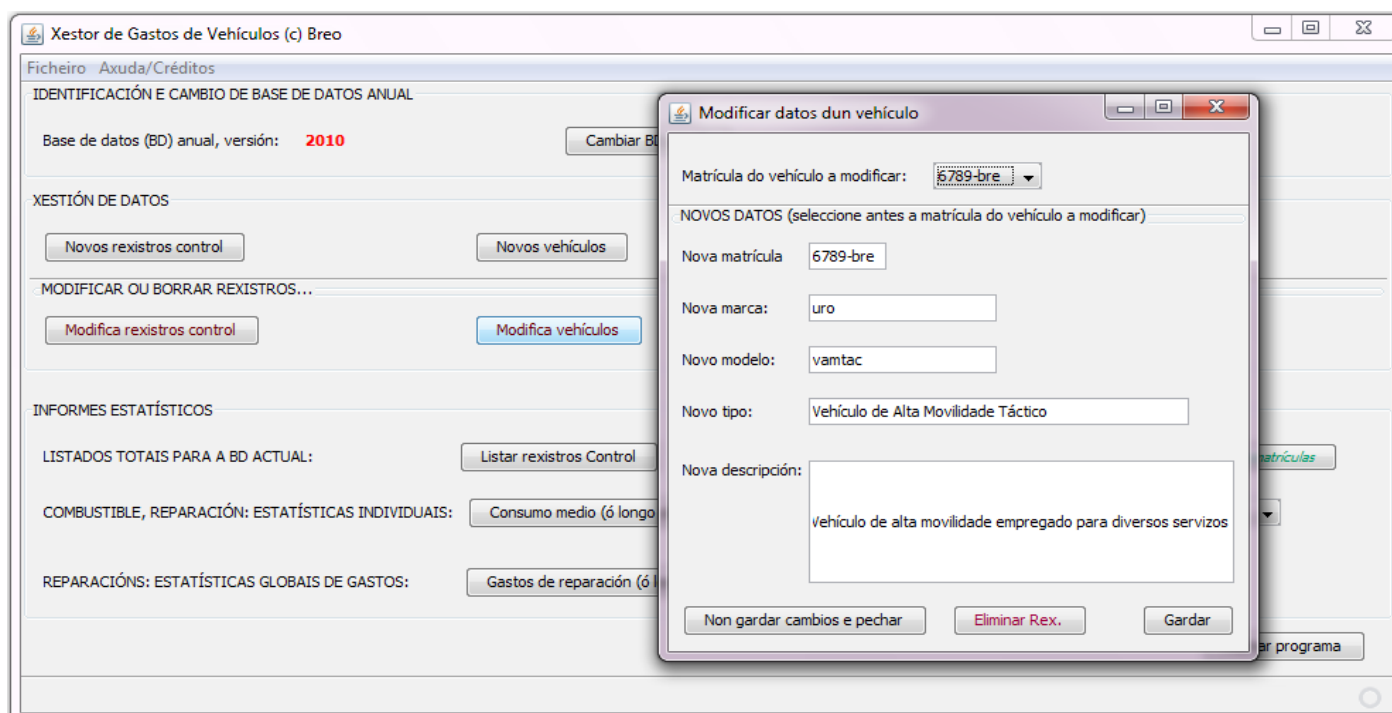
Xestor de Gastos de Vehículos (c) Breo

Ficheiro Axuda/Créditos

IDENTIFICACIÓN E CAMBIO DE BASE DE DATOS ANUAL

Base de datos (BD) anual, versión: 2010

Cambiar B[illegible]

XESTIÓN DE DATOS

Novos rexistros control

Novos vehículos

MODIFICAR OU BORRAR REXISTROS...

Modifica rexistros control

Modifica vehículos

INFORMES ESTATÍSTICOS

LISTADOS TOTAIS PARA A BD ACTUAL:

Listar rexistros Control

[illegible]matrículas

COMBUSTIBLE, REPARACIÓN: ESTATÍSTICAS INDIVIDUAIS:

Consumo medio (ó longo

REPARACIÓNS: ESTATÍSTICAS GLOBAIS DE GASTOS:

Gastos de reparación (ó l

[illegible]ar programa

Modificar datos dun vehículo

Matrícula do vehículo a modificar: 6789-bre

NOVOS DATOS (seleccione antes a matrícula do vehículo a modificar)

Nova matrícula 6789-bre

Nova marca: uro

Novo modelo: vamtac

Novo tipo: Vehículo de Alta Movilidade Táctico

Nova descripción: Vehículo de alta movilidade empregado para diversos servizos

Non gardar cambios e pechar

Eliminar Rex.

Gardar